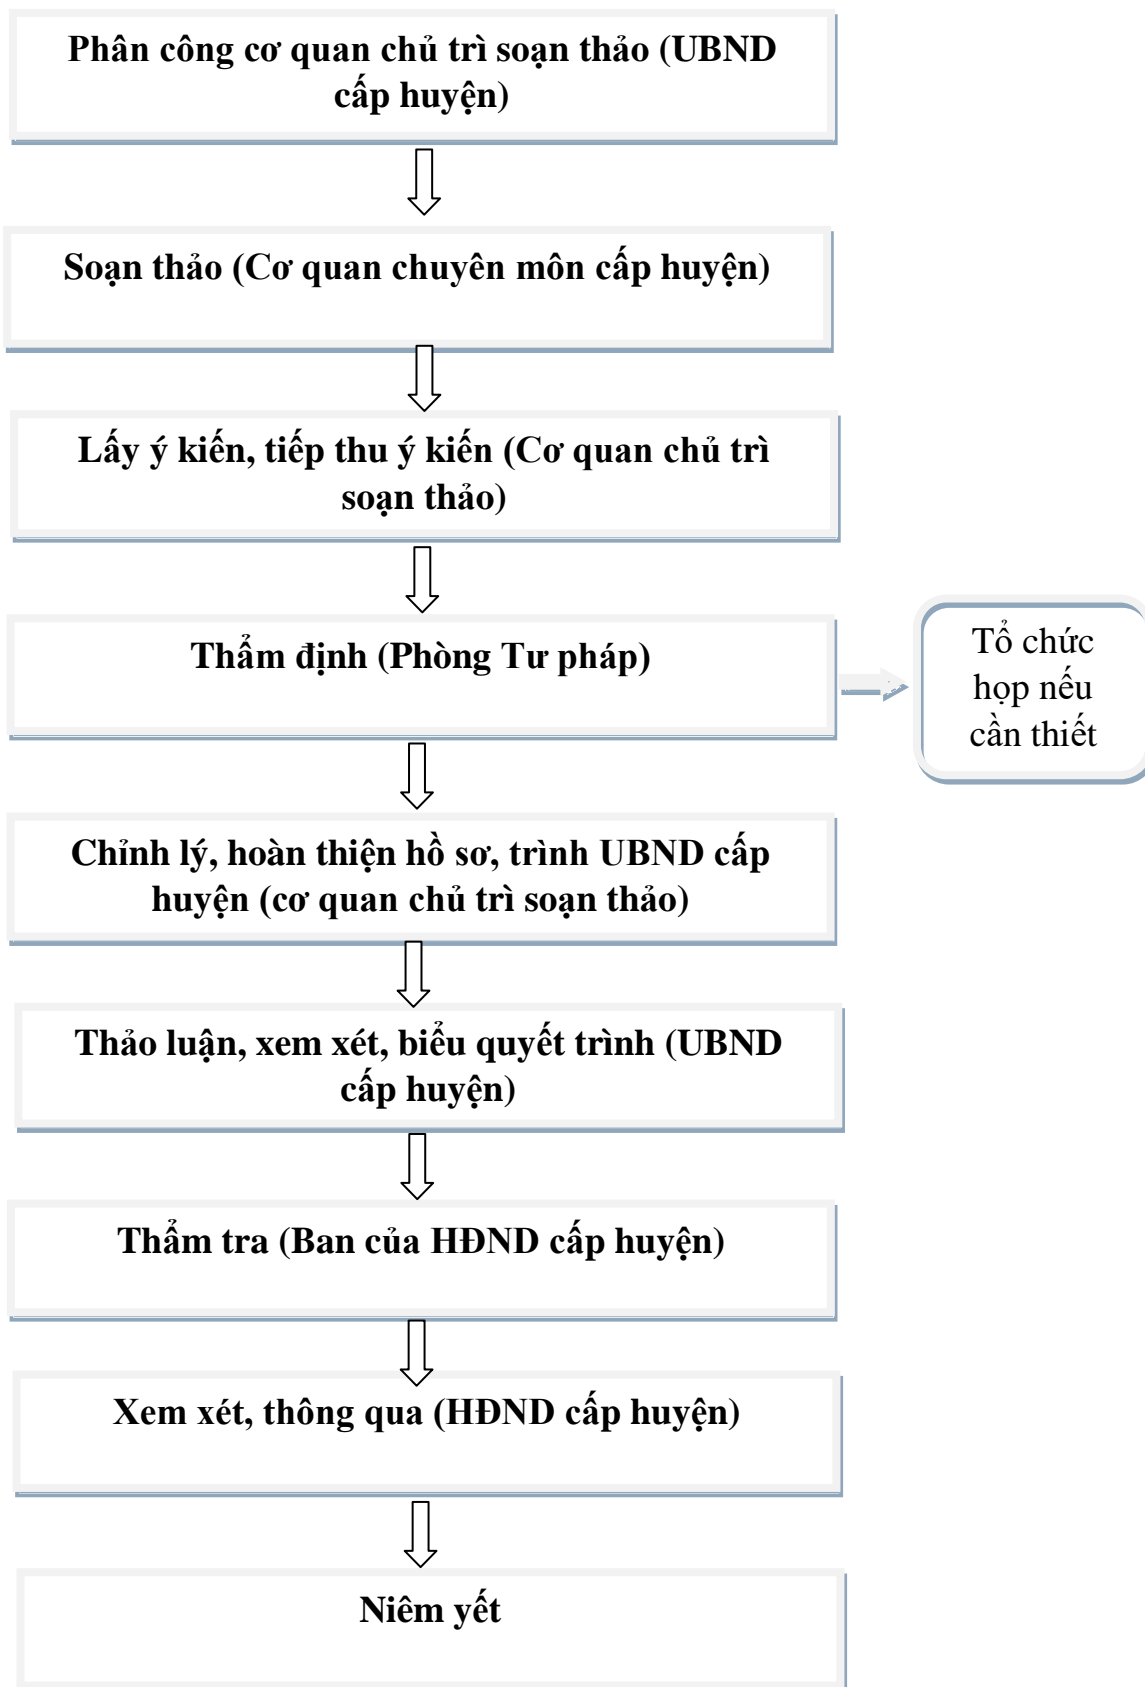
Phân công cơ quan chủ trì soạn thảo (UBND cấp huyện)

Soạn thảo (Cơ quan chuyên môn cấp huyện)

Lấy ý kiến, tiếp thu ý kiến (Cơ quan chủ trì soạn thảo)

Thẩm định (Phòng Tư pháp)

Tổ chức họp nếu cần thiết

Chỉnh lý, hoàn thiện hồ sơ, trình UBND cấp huyện (cơ quan chủ trì soạn thảo)

Thảo luận, xem xét, biểu quyết trình (UBND cấp huyện)

Thẩm tra (Ban của HĐND cấp huyện)

Xem xét, thông qua (HĐND cấp huyện)

Niêm yết